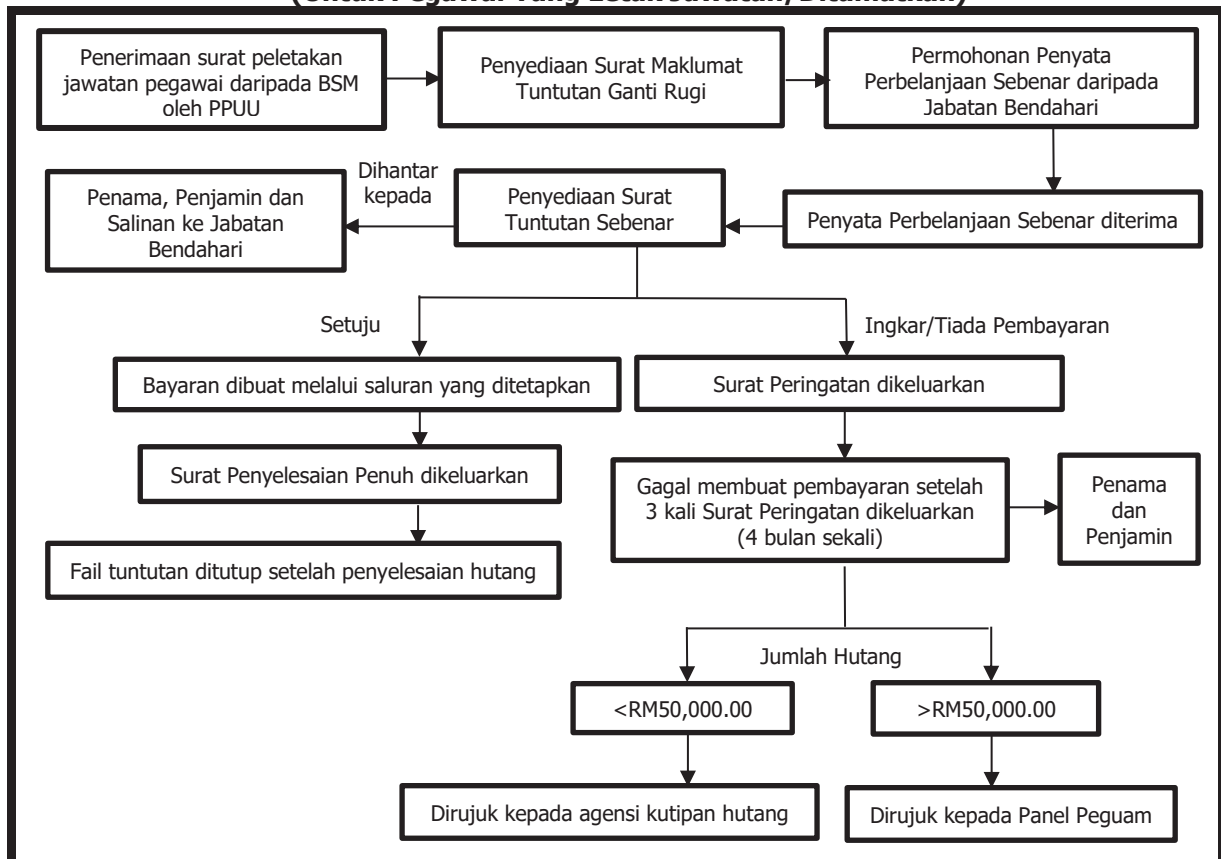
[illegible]

Penerimaan surat peletakan jawatan pegawai daripada BSM oleh PPUU

Penyediaan Surat Maklumat Tuntutan Ganti Rugi

Permohonan Penyata Perbelanjaan Sebenar daripada Jabatan Bendahari

Penyata Perbelanjaan Sebenar diterima

Penyediaan Surat Tuntutan Sebenar

Dihantar kepada

Penama, Penjamin dan Salinan ke Jabatan Bendahari

Setuju

Ingkar/Tiada Pembayaran

Bayaran dibuat melalui saluran yang ditetapkan

Surat Penyelesaian Penuh dikeluarkan

Fail tuntutan ditutup setelah penyelesaian hutang

Surat Peringatan dikeluarkan

Gagal membuat pembayaran setelah 3 kali Surat Peringatan dikeluarkan (4 bulan sekali)

Penama dan Penjamin

Jumlah Hutang

<RM50,000.00

>RM50,000.00

Dirujuk kepada agensi kutipan hutang

Dirujuk kepada Panel Peguam